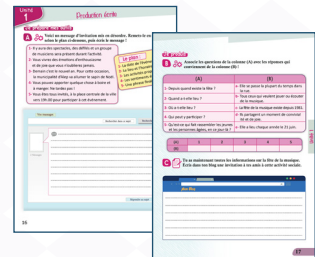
Unité
1

Production écrite

A Voici un message d'invitation mis en désordre. Remets-le en ordre selon le plan ci-dessous, puis récris le message !

1- Il y aura des spectacles, des défilés et un groupe de musiciens sera présent durant l'activité.
2- Nous vivrons des émotions d'enthousiasme et de joie que vous n'oublierez jamais.
3- Bonsoir c'est le nouvel an. Pour cette occasion, la municipalité d'Alep va donner le super de feste.
4- Vous pouvez apporter quelque chose à boire et à manger. Ne tardez pas !
5- Nous irons tous invités, à la place centrale de la ville vers 19h 00 pour participer à cet événement.

Le plan
1- Le titre d'invitation
2- La fête et l'occasion
3- Les activités prévues
4- Ce que vous pouvez apporter
5- Une phrase finale

Un message
Envoyer
Répondre
16

Je pratique
B Associe les questions de la colonne (A) avec les réponses qui correspondent de la colonne (B) !

| (A) | (B) |
|---|---|
| 1- Depuis quand existe la fête ? | a- Elle se passe le plupart du temps dans la rue. |
| 2- Quand a-t-elle lieu ? | b- Tout ceux qui veulent jouer ou écouter de la musique. |
| 3- Où a-t-elle lieu ? | c- La fête de la musique existe depuis 1981. |
| 4- Qui peut y participer ? | d- Ils partagent un moment de convivialité et de joie. |
| 5- Qu'est-ce qui fait rassembler les jeunes et les personnes âgées, en ce jour-là ? | e- Elle a lieu chaque année le 21 juin. |

| (A) | | | | | |
|---|---|---|---|---|---|
| (B) | | | | | |

C Tu as maintenant toutes les informations sur la fête de la musique. Écris dans ton blog une invitation à tes amis à cette activité sociale.

Mon Blog

Unité 1
17